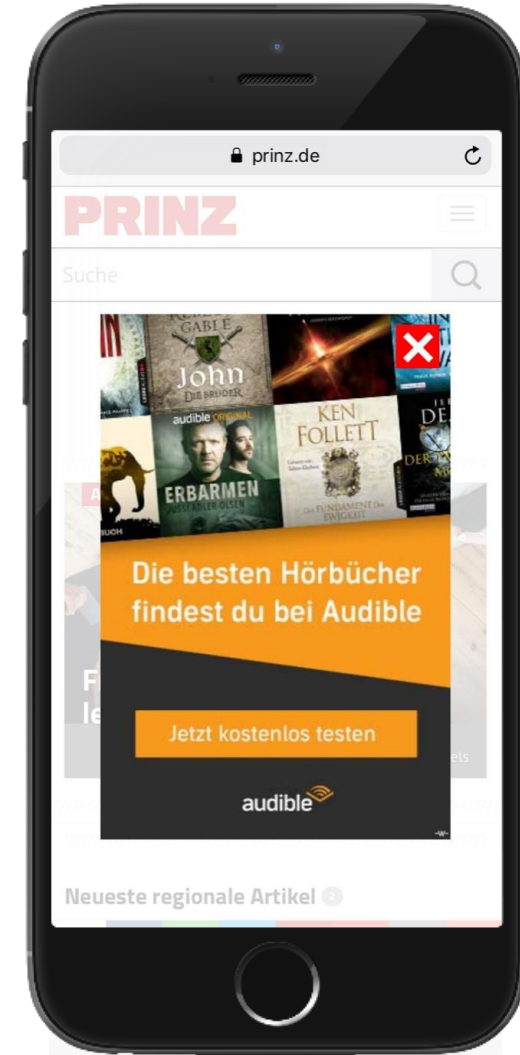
prinz.de

PRINZ

Suche

GABLÉ
John
DIE BRÜDER

audible ORIGINAL
ERBARMEN
JUSSI ADLER OLSEN

KEN FOLLETT
DAS FUNDAMENT DER EWIGKEIT

Die besten Hörbücher findest du bei Audible

Jetzt kostenlos testen

audible

Neueste regionale Artikel